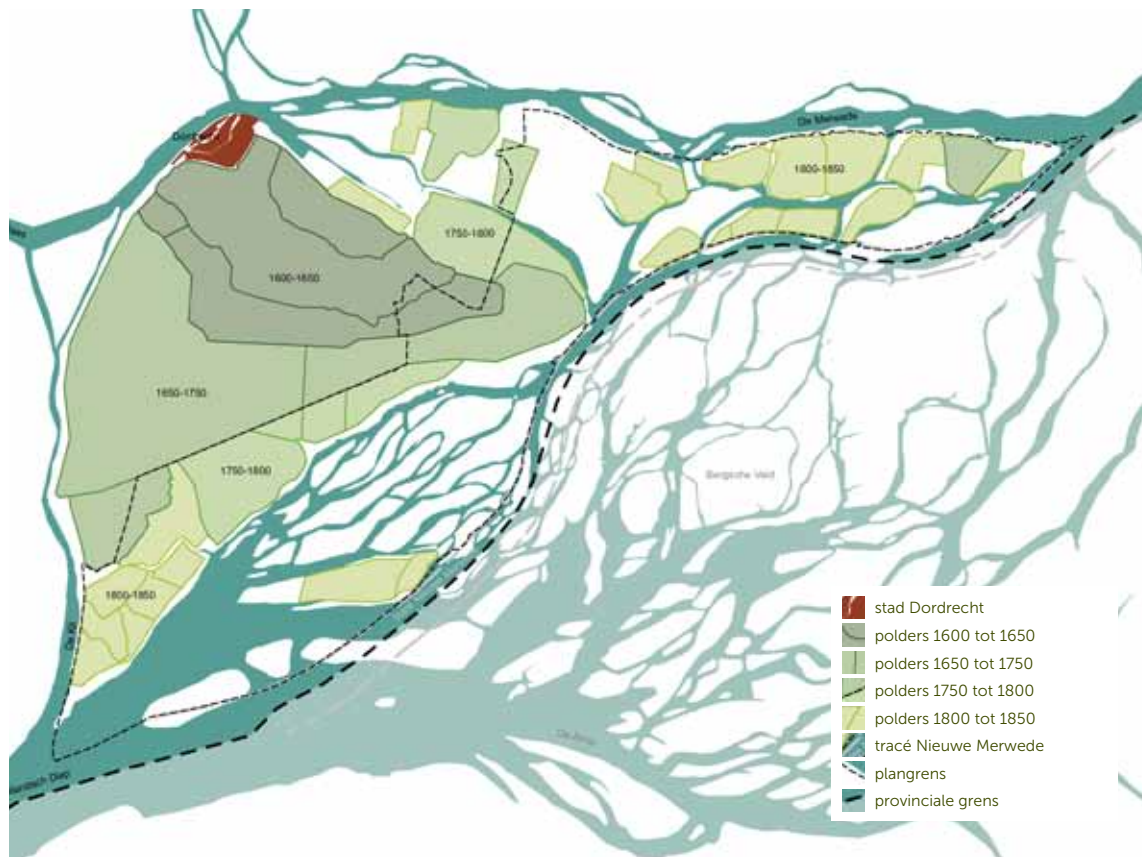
Dordrecht

De Merwede

1800-1850

1750-1800

1600-1650

1650-1750

1750-1800

1800-1850

Biesbosche Veld

De Kil

Hollandsch Diep

De Amer

stad Dordrecht
polders 1600 tot 1650
polders 1650 tot 1750
polders 1750 tot 1800
polders 1800 tot 1850
tracé Nieuwe Merwede
plangrens
provinciale grens